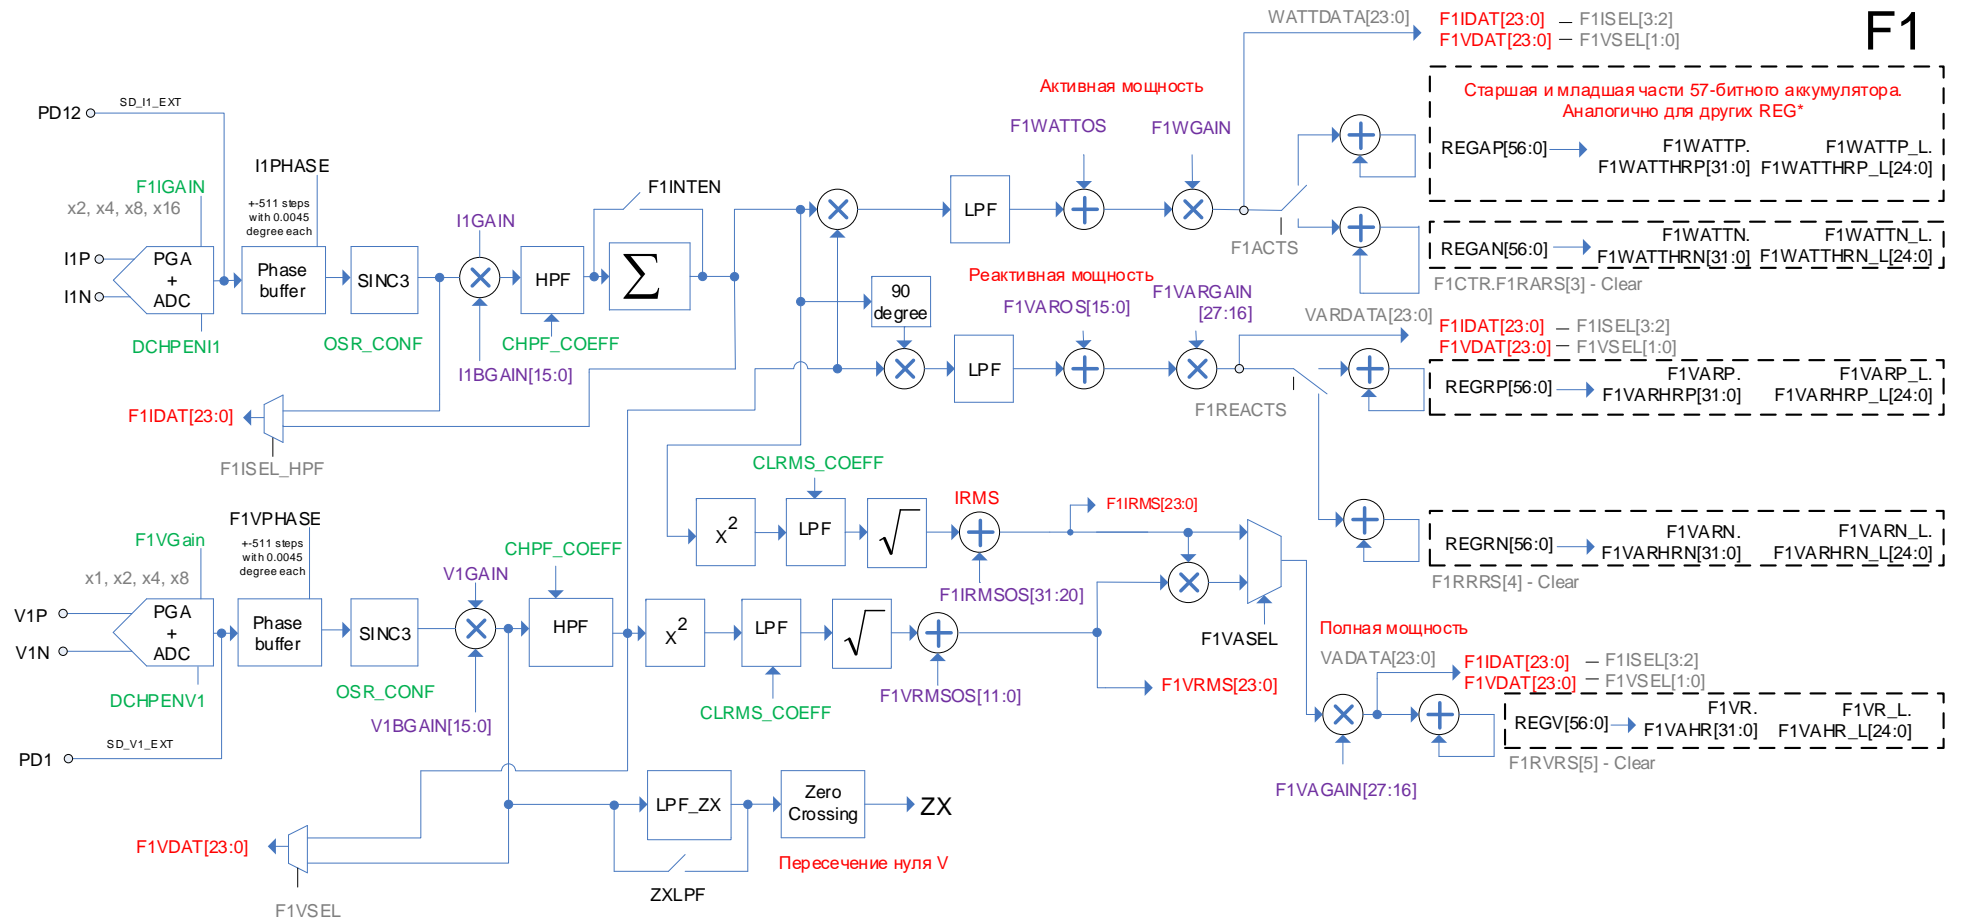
F1

WATTDATA[23:0]
F1IDAT[23:0] — F1ISEL[3:2]
F1VDAT[23:0] — F1VSEL[1:0]

Активная мощность

Старшая и младшая части 57-битного аккумулятора.
Аналогично для других REG*

F1WATTOS
F1WGAIN

REGAP[56:0]
F1WATTP.
F1WATTHRP[31:0]
F1WATTP_L.
F1WATTHRP_L[24:0]

PD12
SD_I1_EXT

I1PHASE
F1IGAIN
x2, x4, x8, x16
+-511 steps with 0.0045 degree each
F1INTEN
I1GAIN

I1P
I1N
PGA + ADC
Phase buffer
SINC3
HPF
$\sum$
LPF
F1ACTS

REGAN[56:0]
F1WATTN.
F1WATTHRN[31:0]
F1WATTN_L.
F1WATTHRN_L[24:0]
F1CTR.F1RARS[3] - Clear

DCHPENI1
OSR_CONF
CHPF_COEFF
I1BGAIN[15:0]

90 degree
Реактивная мощность
F1VAROS[15:0]
F1VARGAIN [27:16]
VARDATA[23:0]
F1IDAT[23:0] — F1ISEL[3:2]
F1VDAT[23:0] — F1VSEL[1:0]

LPF
REGRP[56:0]
F1VARP.
F1VARHRP[31:0]
F1VARP_L.
F1VARHRP_L[24:0]

F1IDAT[23:0]
F1REACTS
F1ISEL_HPF

CLRMS_COEFF
IRMS
$x^2$
LPF
$\sqrt{}$
F1IRMS[23:0]

REGRN[56:0]
F1VARN.
F1VARHRN[31:0]
F1VARN_L.
F1VARHRN_L[24:0]
F1RRRS[4] - Clear

F1VPHASE
F1VGain
x1, x2, x4, x8
+-511 steps with 0.0045 degree each
CHPF_COEFF
V1GAIN
F1IRMSOS[31:20]
F1VASEL

V1P
V1N
PGA + ADC
Phase buffer
SINC3
HPF
$x^2$
LPF
$\sqrt{}$

Полная мощность
VADATA[23:0]
F1IDAT[23:0] — F1ISEL[3:2]
F1VDAT[23:0] — F1VSEL[1:0]

DCHPENV1
OSR_CONF
V1BGAIN[15:0]
CLRMS_COEFF
F1VRMSOS[11:0]
F1VRMS[23:0]

REGV[56:0]
F1VR.
F1VAHR[31:0]
F1VR_L.
F1VAHR_L[24:0]
F1RVRS[5] - Clear

PD1
SD_V1_EXT

F1VAGAIN[27:16]

LPF_ZX
Zero Crossing
ZX

F1VDAT[23:0]
Пересечение нуля V
ZXLPF
F1VSEL